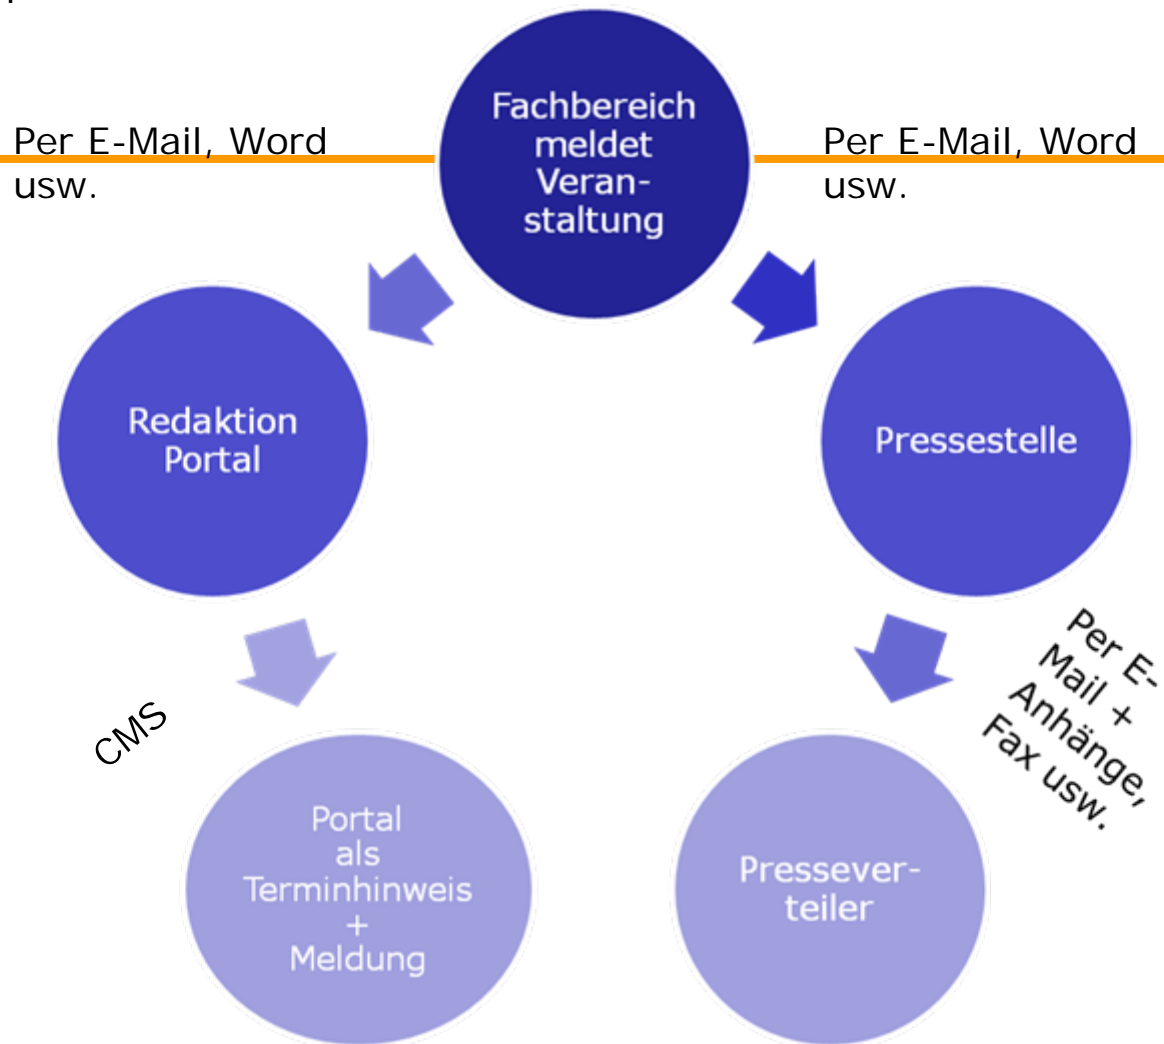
Fachbereich meldet Veranstaltung

Per E-Mail, Word usw.

Per E-Mail, Word usw.

Redaktion Portal

Pressestelle

CMS

Per E-Mail + Anhänge, Fax usw.

Portal als Terminhinweis + Meldung

Presseverteiler